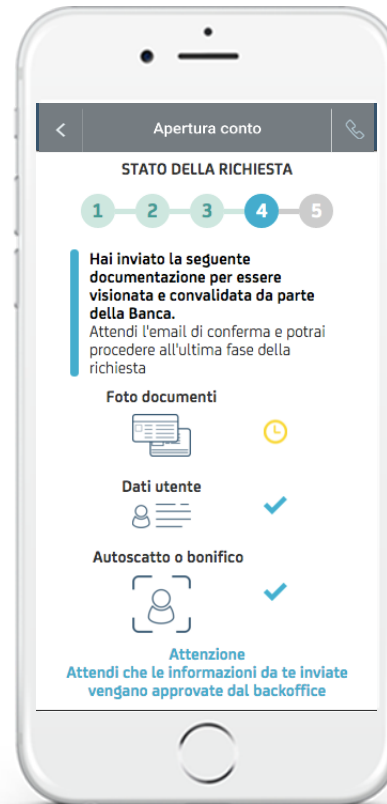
Apertura conto

STATO DELLA RICHIESTA

1 2 3 4 5

**Hai inviato la seguente documentazione per essere visionata e convalidata da parte della Banca.**
Attendi l'email di conferma e potrai procedere all'ultima fase della richiesta

Foto documenti

Dati utente

Autoscatto o bonifico

Attenzione
Attendi che le informazioni da te inviate vengano approvate dal backoffice